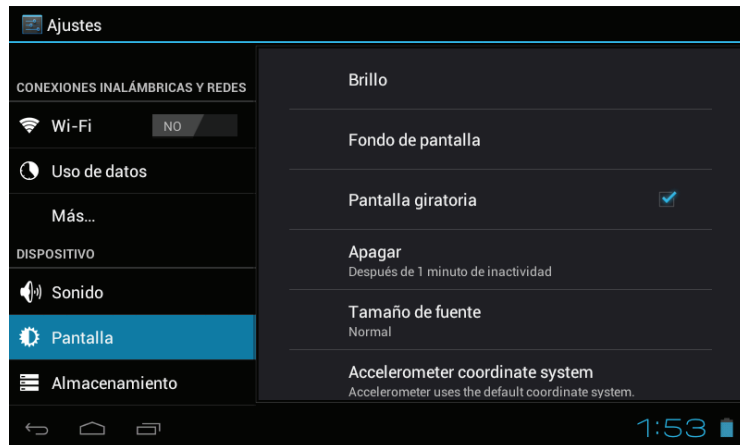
Ajustes

CONEXIONES INALÁMBRICAS Y REDES

Wi-Fi NO

Uso de datos

Más...

DISPOSITIVO

Sonido

Pantalla

Almacenamiento

Brillo

Fondo de pantalla

Pantalla giratoria

Apagar
Después de 1 minuto de inactividad

Tamaño de fuente
Normal

Accelerometer coordinate system
Accelerometer uses the default coordinate system.

1:53